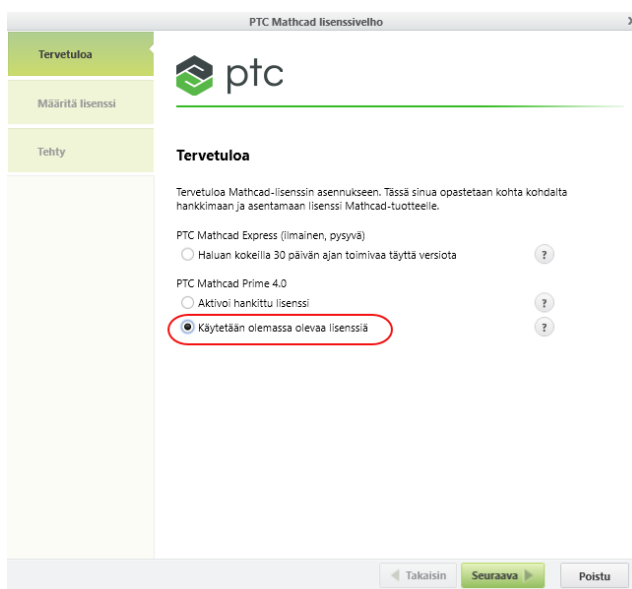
PTC Mathcad lisenssivelho

Tervetuloa

Määritä lisenssi

Tehty

ptc

Tervetuloa

Tervetuloa Mathcad-lisenssin asennukseen. Tässä sinua opastetaan kohta kohdalta hankkimaan ja asentamaan lisenssi Mathcad-tuotteelle.

PTC Mathcad Express (ilmainen, pysyvä)

Haluan kokeilla 30 päivän ajan toimivaa täyttä versiota

?

PTC Mathcad Prime 4.0

Aktivoi hankittu lisenssi

?

Käytetään olemassa olevaa lisenssiä

?

Takaisin

Seuraava

Poistu